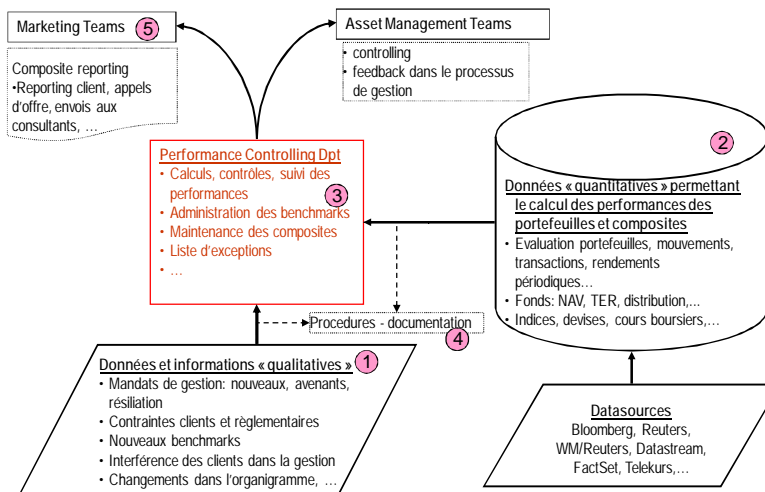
Marketing Teams 5

Composite reporting
•Reporting client, appels d'offre, envois aux consultants, …

Asset Management Teams
- controlling
- feedback dans le processus de gestion

Performance Controlling Dpt
- Calculs, contrôles, suivi des performances 3
- Administration des benchmarks
- Maintenance des composites
- Liste d'exceptions
- …

2

Données « quantitatives » permettant le calcul des performances des portefeuilles et composites
- Evaluation portefeuilles, mouvements, transactions, rendements périodiques…
- Fonds: NAV, TER, distribution,…
- Indices, devises, cours boursiers,…

Procedures - documentation 4

Données et informations « qualitatives » 1
- Mandats de gestion: nouveaux, avenants, résiliation
- Contraintes clients et règlementaires
- Nouveaux benchmarks
- Interférence des clients dans la gestion
- Changements dans l'organigramme, …

Datasources
Bloomberg, Reuters, WM/Reuters, Datastream, FactSet, Telekurs,…